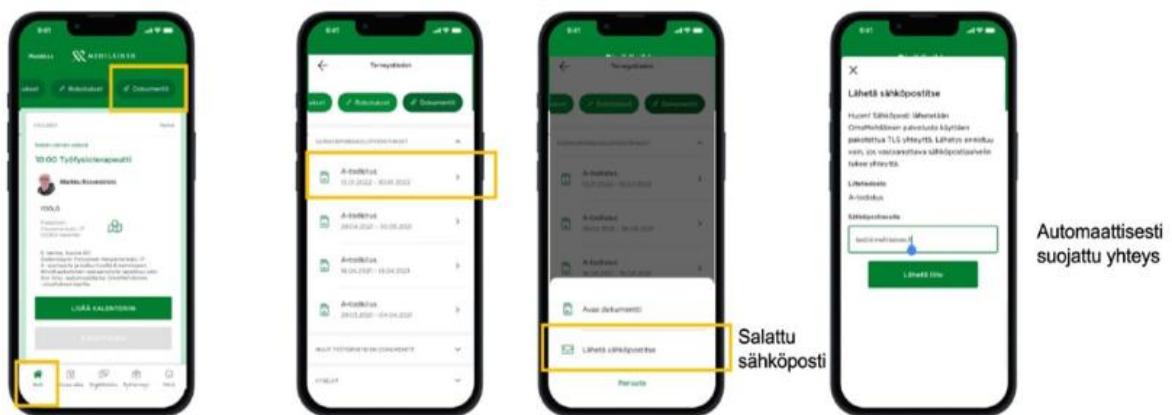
9:41

MEHILÄINEN

Dokumentit

10:00 Työfysioterapeutti

LISÄÄ KALENTERIIN

9:41

Terveystiedot

Reseptit

Dokumentit

A-todistus

A-todistus

A-todistus

A-todistus

9:41

Avaa dokumentti

Lähetä sähköpostitse

Peruuta

Salattu sähköposti

9:41

Lähetä sähköpostitse

Liitetiedosto

A-todistus

Sähköpostiosoite

Lähetä liite

Automaattisesti suojattu yhteys